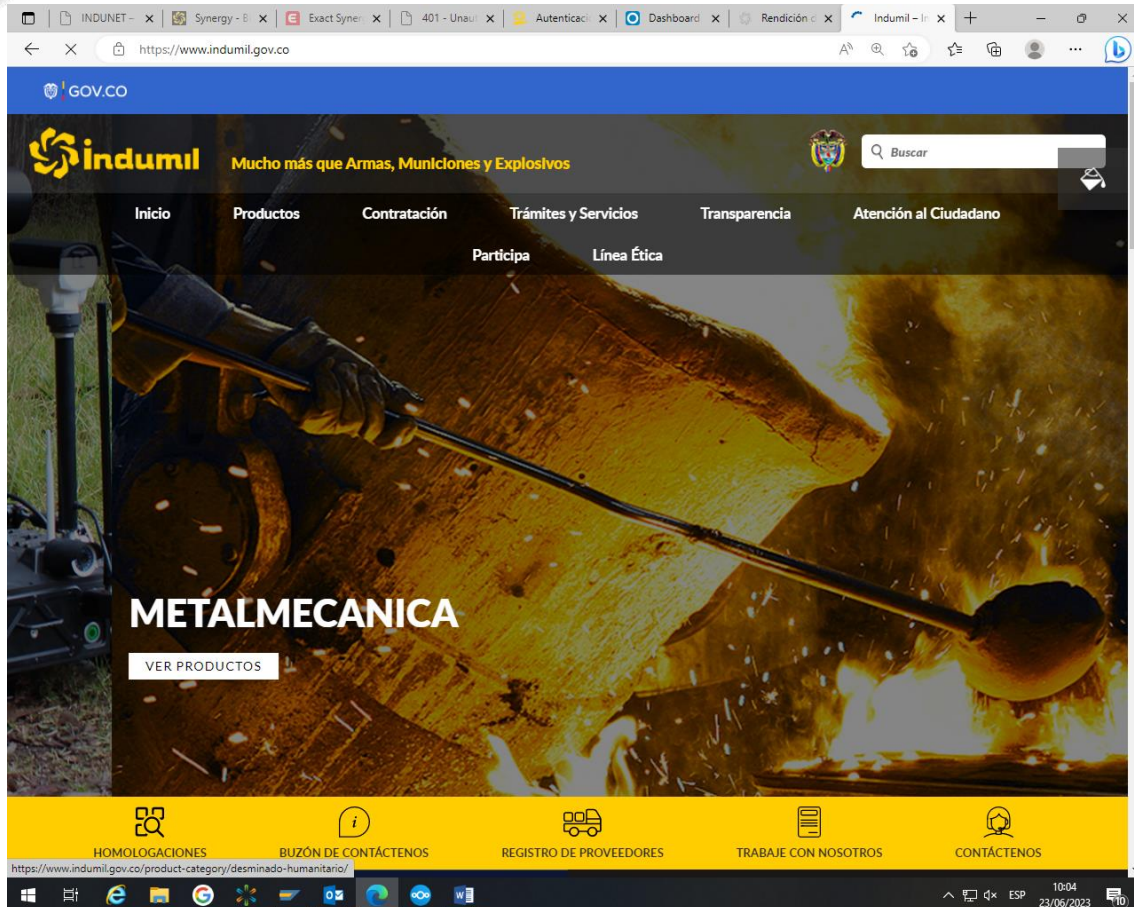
INDUNET – | Synergy - B | Exact Syner | 401 - Unau | Autenticaci | Dashboard | Rendición d | Indumil – In

https://www.indumil.gov.co

GOV.CO

indumil Mucho más que Armas, Municiones y Explosivos

Buscar

Inicio Productos Contratación Trámites y Servicios Transparencia Atención al Ciudadano Participa Línea Ética

METALMECANICA

VER PRODUCTOS

HOMOLOGACIONES BUZÓN DE CONTÁCTENOS REGISTRO DE PROVEEDORES TRABAJE CON NOSOTROS CONTÁCTENOS

https://www.indumil.gov.co/product-category/desminado-humanitario/

ESP 10:04 23/06/2023 10